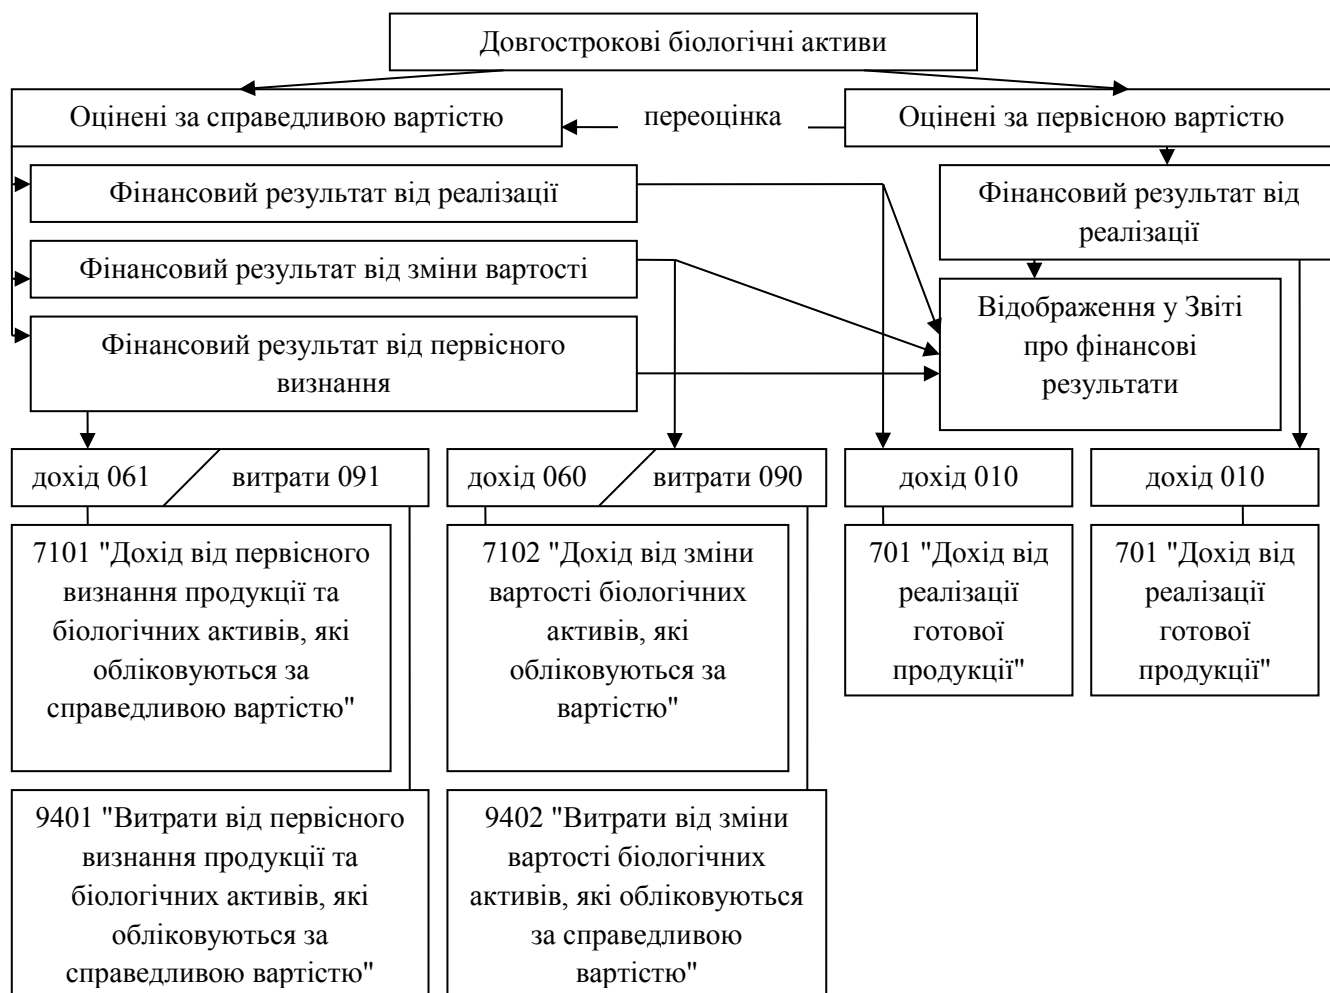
Довгострокові біологічні активи

Оцінені за справедливою вартістю

переоцінка

Оцінені за первісною вартістю

Фінансовий результат від реалізації

Фінансовий результат від реалізації

Фінансовий результат від зміни вартості

Відображення у Звіті про фінансові результати

Фінансовий результат від первісного визнання

дохід 061

витрати 091

дохід 060

витрати 090

дохід 010

дохід 010

7101 "Дохід від первісного визнання продукції та біологічних активів, які обліковуються за справедливою вартістю"

7102 "Дохід від зміни вартості біологічних активів, які обліковуються за вартістю"

701 "Дохід від реалізації готової продукції"

701 "Дохід від реалізації готової продукції"

9401 "Витрати від первісного визнання продукції та біологічних активів, які обліковуються за справедливою вартістю"

9402 "Витрати від зміни вартості біологічних активів, які обліковуються за справедливою вартістю"